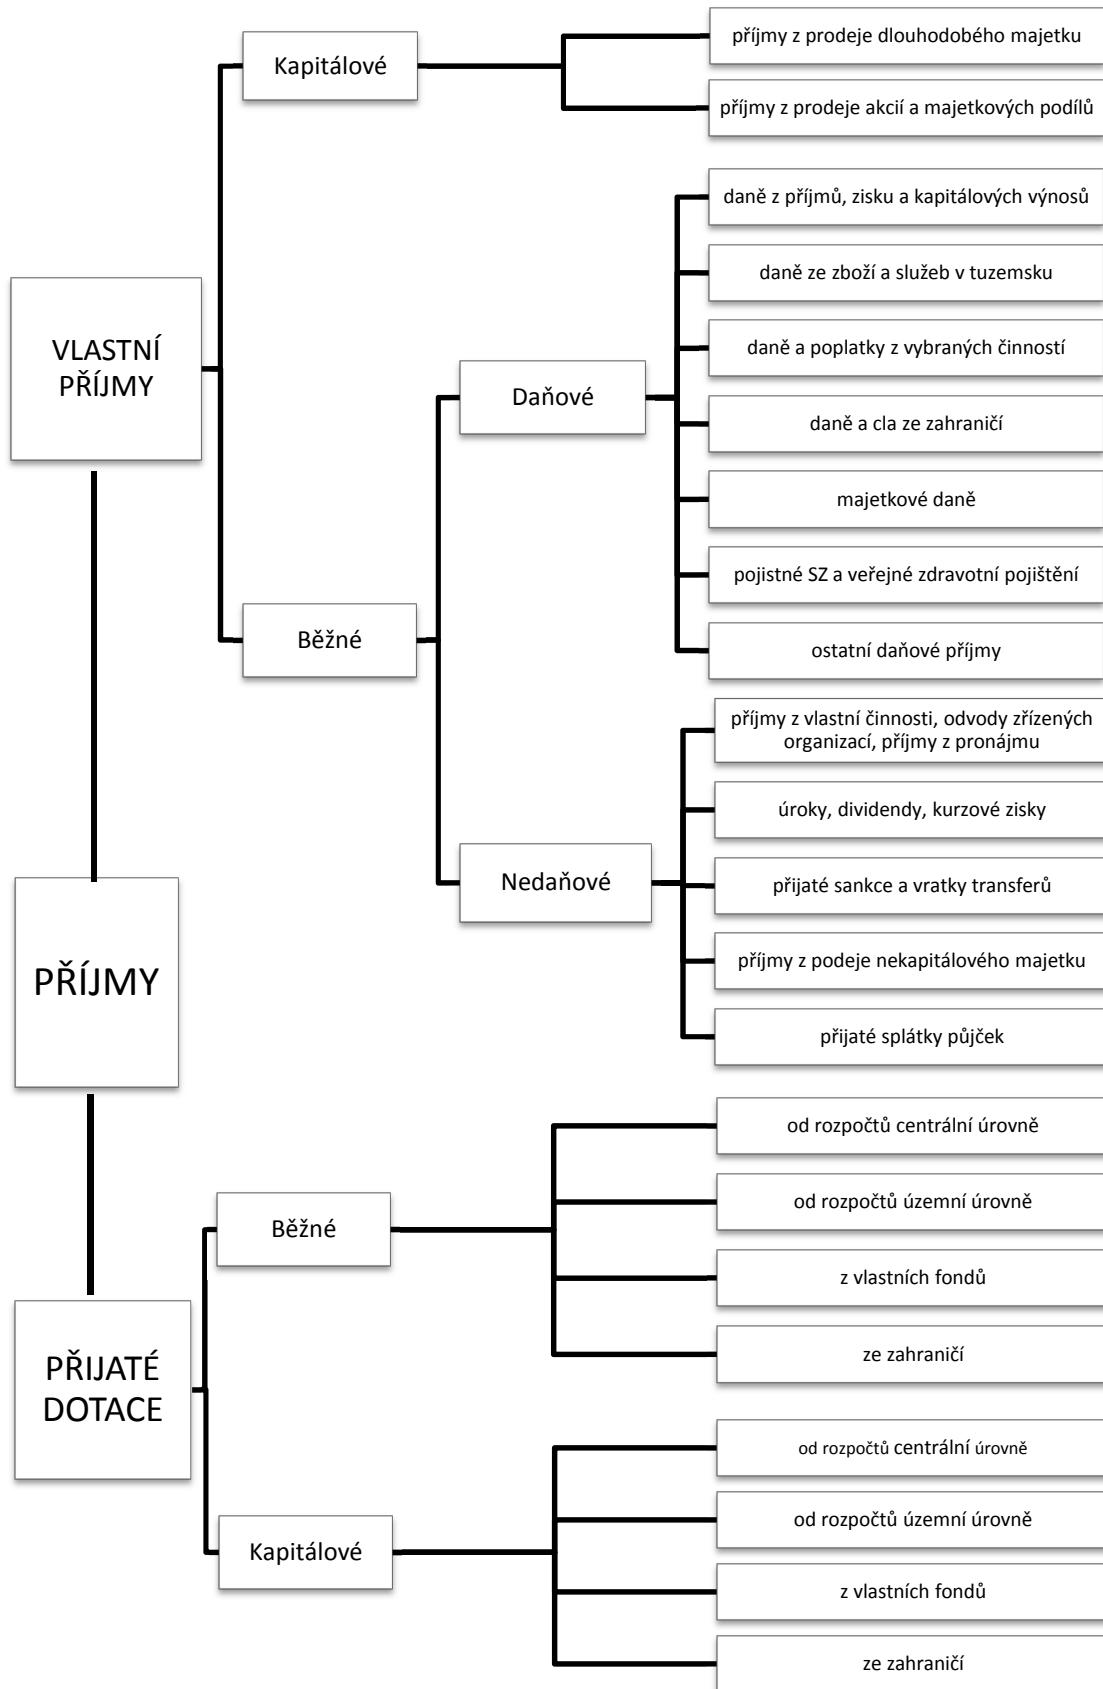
PŘÍJMY

VLASTNÍ PŘÍJMY

Kapitálové

příjmy z prodeje dlouhodobého majetku

příjmy z prodeje akcií a majetkových podílů

Běžné

Daňové

daně z příjmů, zisku a kapitálových výnosů

daně ze zboží a služeb v tuzemsku

daně a poplatky z vybraných činností

daně a cla ze zahraničí

majetkové daně

pojistné SZ a veřejné zdravotní pojištění

ostatní daňové příjmy

Nedaňové

příjmy z vlastní činnosti, odvody zřízených organizací, příjmy z pronájmu

úroky, dividendy, kurzové zisky

přijaté sankce a vratky transferů

příjmy z podeje nekapitálového majetku

přijaté splátky půjček

PŘIJATÉ DOTACE

Běžné

od rozpočtů centrální úrovně

od rozpočtů územní úrovně

z vlastních fondů

ze zahraničí

Kapitálové

od rozpočtů centrální úrovně

od rozpočtů územní úrovně

z vlastních fondů

ze zahraničí